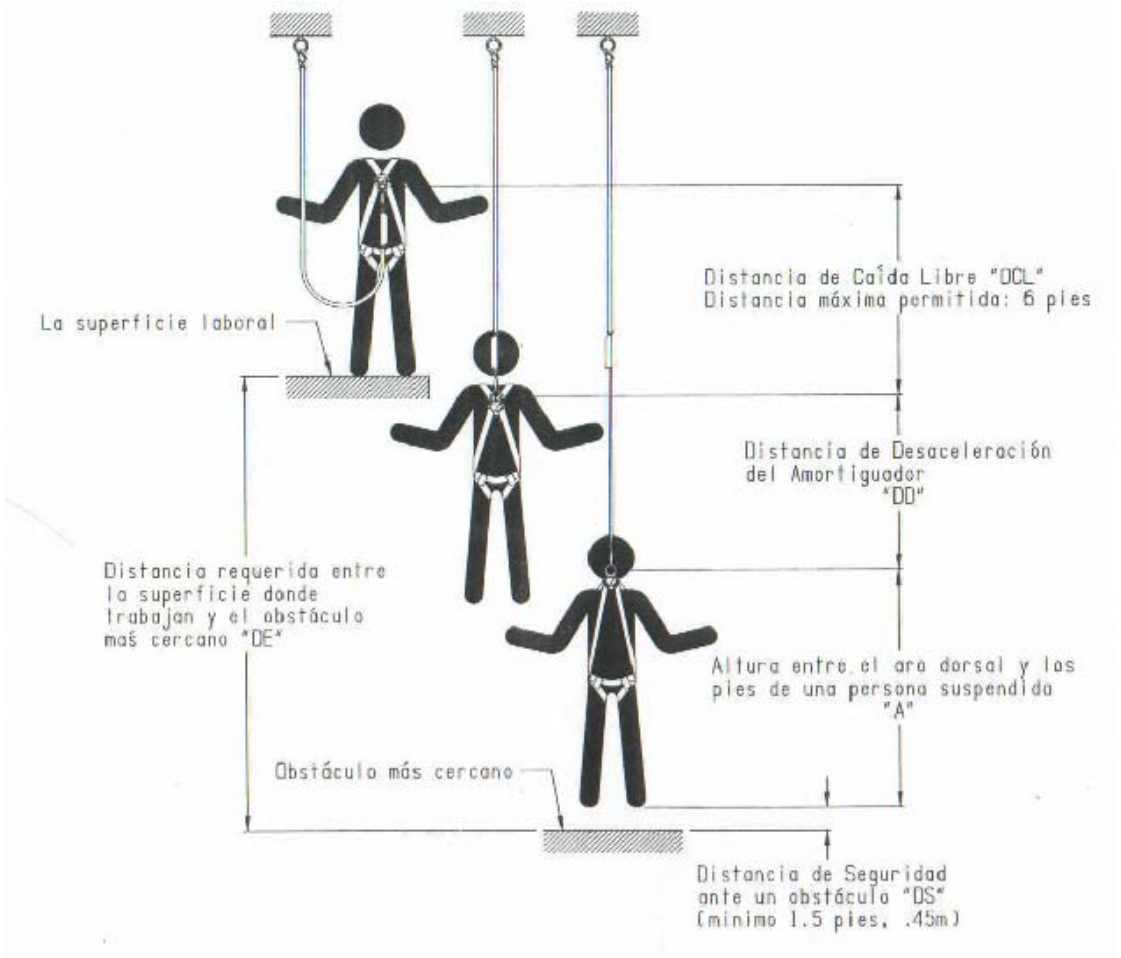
Distancia de Caída Libre "DCL"
Distancia máxima permitida: 6 pies

La superficie laboral

Distancia de Desaceleración del Amortiguador "DD"

Distancia requerida entre la superficie donde trabajan y el obstáculo maś cercano "DE"

Altura entre el aro dorsal y los pies de una persona suspendida "A"

Obstáculo más cercano

Distancia de Seguridad ante un obstáculo "DS" (minimo 1.5 pies, .45m)